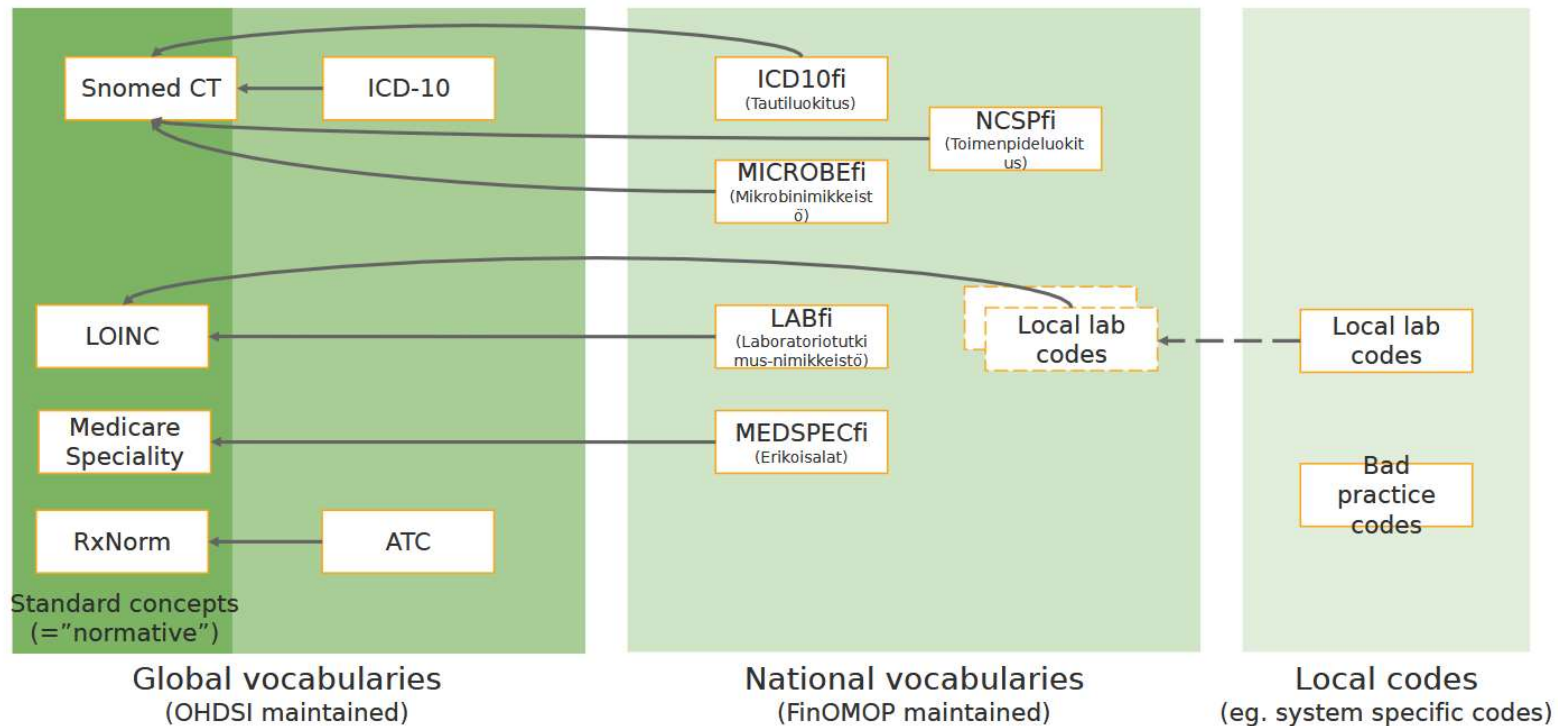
Snomed CT

ICD-10

ICD10fi
(Tautiluokitus)

NCSPfi
(Toimenpideluokitus)

MICROBEfi
(Mikrobinimikkeistö)

LOINC

LABfi
(Laboratoriotutkimus-nimikkeistö)

Local lab codes

Local lab codes

Medicare Speciality

MEDSPECfi
(Erikoisalat)

Bad practice codes

RxNorm

ATC

Standard concepts
(=”normative”)

Global vocabularies
(OHDSI maintained)

National vocabularies
(FinOMOP maintained)

Local codes
(eg. system specific codes)